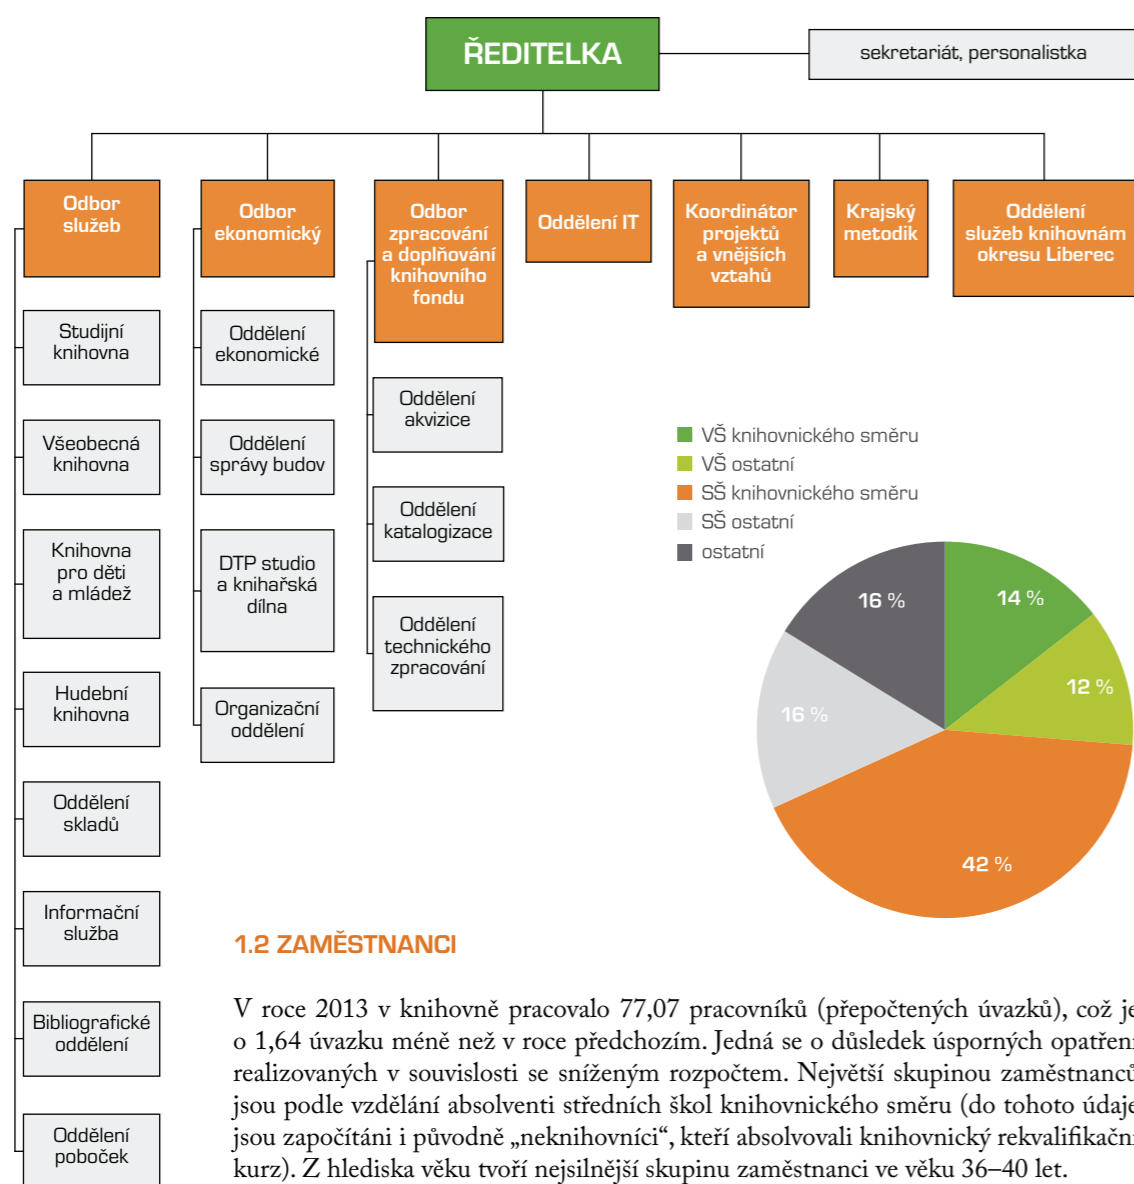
ŘEDITELKA

sekretariát, personalistka

Odbor služeb

Studijní knihovna

Všeobecná knihovna

Knihovna pro děti a mládež

Hudební knihovna

Oddělení skladů

Informační služba

Bibliografické oddělení

Oddělení poboček

Odbor ekonomický

Oddělení ekonomické

Oddělení správy budov

DTP studio a knihařská dílna

Organizační oddělení

Odbor zpracování a doplňování knihovního fondu

Oddělení akvizice

Oddělení katalogizace

Oddělení technického zpracování

Oddělení IT

Koordinátor projektů a vnějších vztahů

Krajský metodik

Oddělení služeb knihovnám okresu Liberec

VŠ knihovnického směru
VŠ ostatní
SŠ knihovnického směru
SŠ ostatní
ostatní

16 %
14 %
12 %
16 %
42 %

1.2 ZAMĚSTNANCI

V roce 2013 v knihovně pracovalo 77,07 pracovníků (přepočtených úvazků), což je o 1,64 úvazku méně než v roce předchozím. Jedná se o důsledek úsporných opatření realizovaných v souvislosti se sníženým rozpočtem. Největší skupinou zaměstnanců jsou podle vzdělání absolventi středních škol knihovnického směru (do tohoto údaje jsou započítáni i původně „neknihovníci“, kteří absolvovali knihovnický rekvalifikační kurz). Z hlediska věku tvoří nejsilnější skupinu zaměstnanci ve věku 36–40 let.